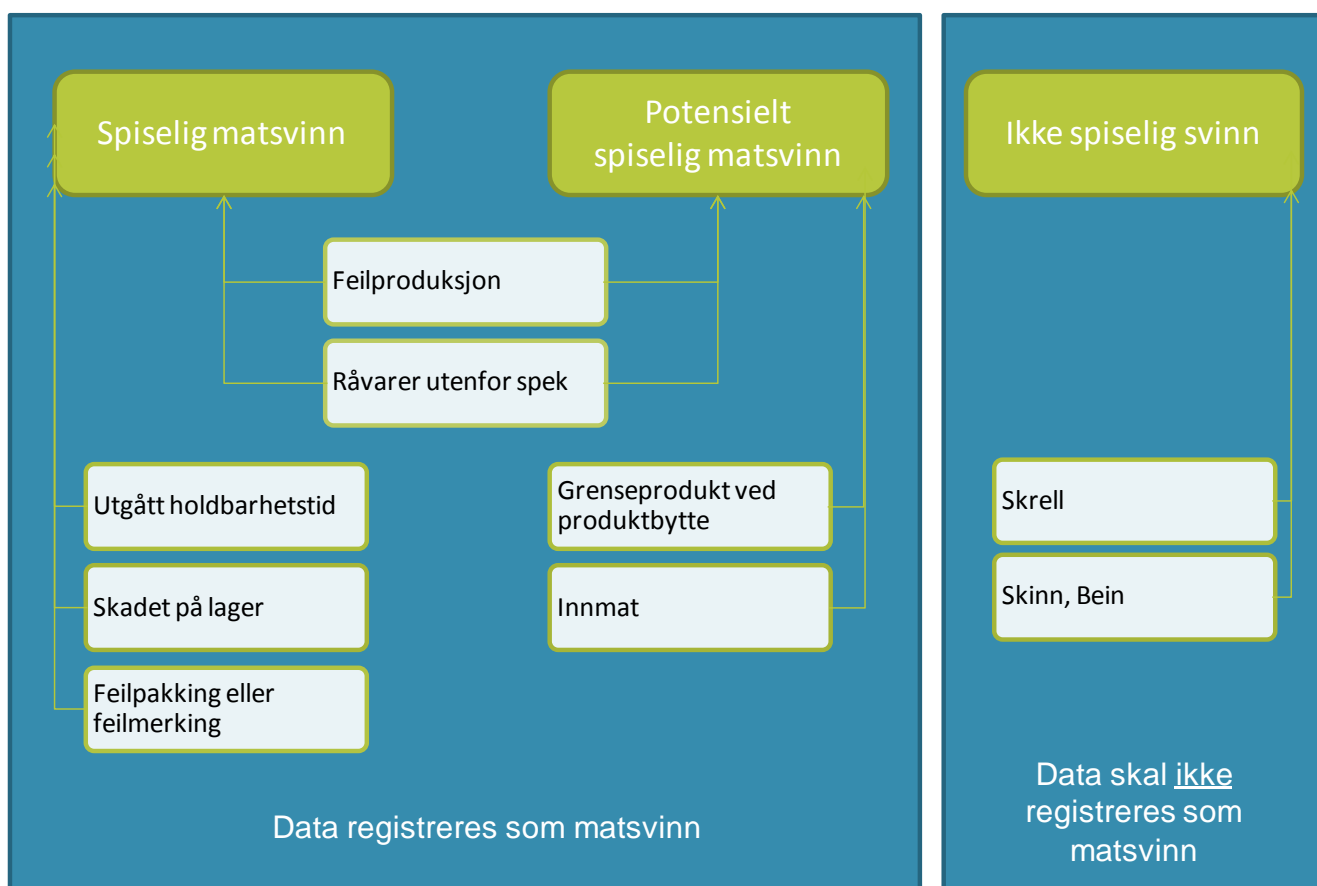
Spiselig matsvinn

Potensielt spiselig matsvinn

Feilproduksjon

Råvarer utenfor spek

Utgått holdbarhetstid

Skadet på lager

Feilpakking eller feilmerking

Grenseprodukt ved produktbytte

Innmat

Data registreres som matsvinn

Ikke spiselig svinn

Skrell

Skinn, Bein

Data skal ikke registreres som matsvinn